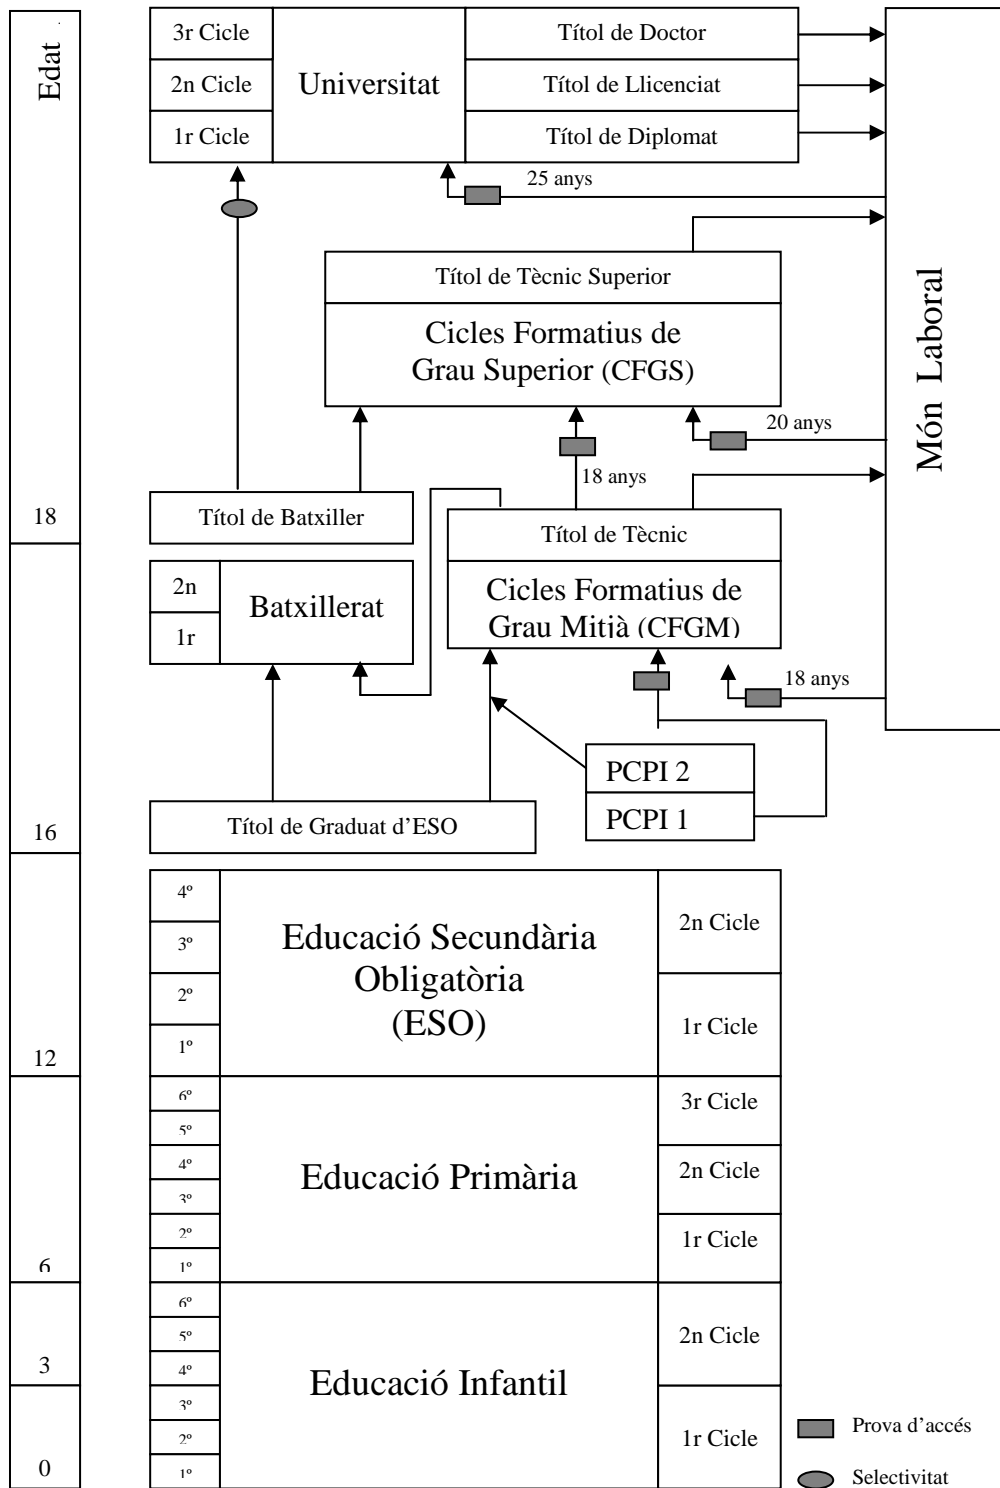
Edat

3r Cicle
2n Cicle
1r Cicle
Universitat
Títol de Doctor
Títol de Llicenciat
Títol de Diplomat

25 anys

Món Laboral

Títol de Tècnic Superior
Cicles Formatius de Grau Superior (CFGS)

20 anys

18 anys

18

Títol de Batxiller

Títol de Tècnic
Cicles Formatius de Grau Mitjà (CFGM)

2n
1r
Batxillerat

18 anys

PCPI 2
PCPI 1

16

Títol de Graduat d'ESO

4º
3º
2º
1º
Educació Secundària Obligatòria (ESO)
2n Cicle
1r Cicle

12

6º
5º
4º
3º
2º
1º
Educació Primària
3r Cicle
2n Cicle
1r Cicle

6

6º
5º
4º
3º
2º
1º
Educació Infantil
2n Cicle
1r Cicle

3

0

Prova d'accés
Selectivitat